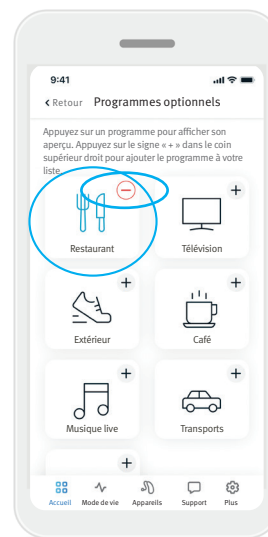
9:41

‹ Retour Programmes optionnels

Appuyez sur un programme pour afficher son aperçu. Appuyez sur le signe « + » dans le coin supérieur droit pour ajouter le programme à votre liste.

−
Restaurant

+
Télévision

+
Extérieur

+
Café

+
Musique live

+
Transports

+

Accueil Mode de vie Appareils Support Plus